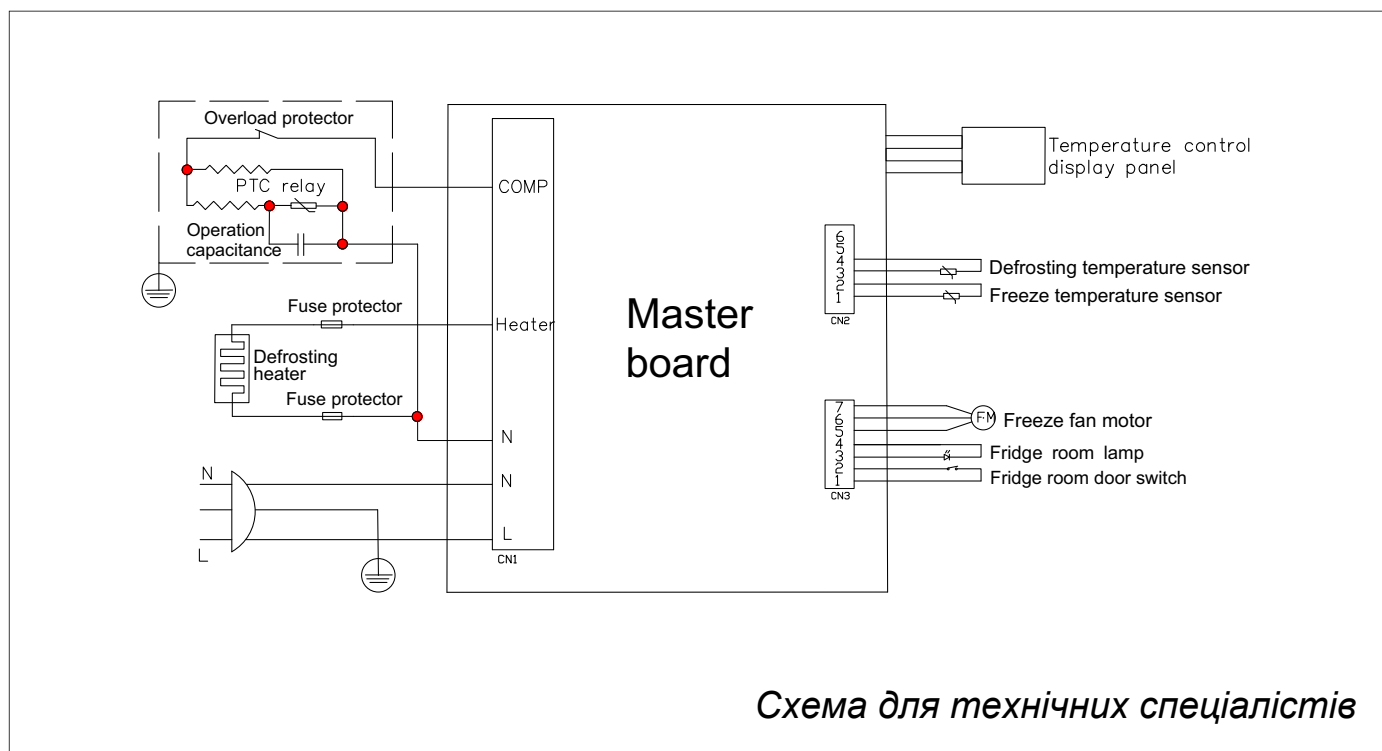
Overload protector

PTC relay

Operation capacitance

COMP

Fuse protector

Heater

Defrosting heater

Fuse protector

N

N

N

L

L

CN1

Master board

Temperature control display panel

6
5
4
3
2
1
CN2

Defrosting temperature sensor

Freeze temperature sensor

7
6
5
4
3
2
1
CN3

FM

Freeze fan motor

Fridge room lamp

Fridge room door switch

Схема для технічних спеціалістів